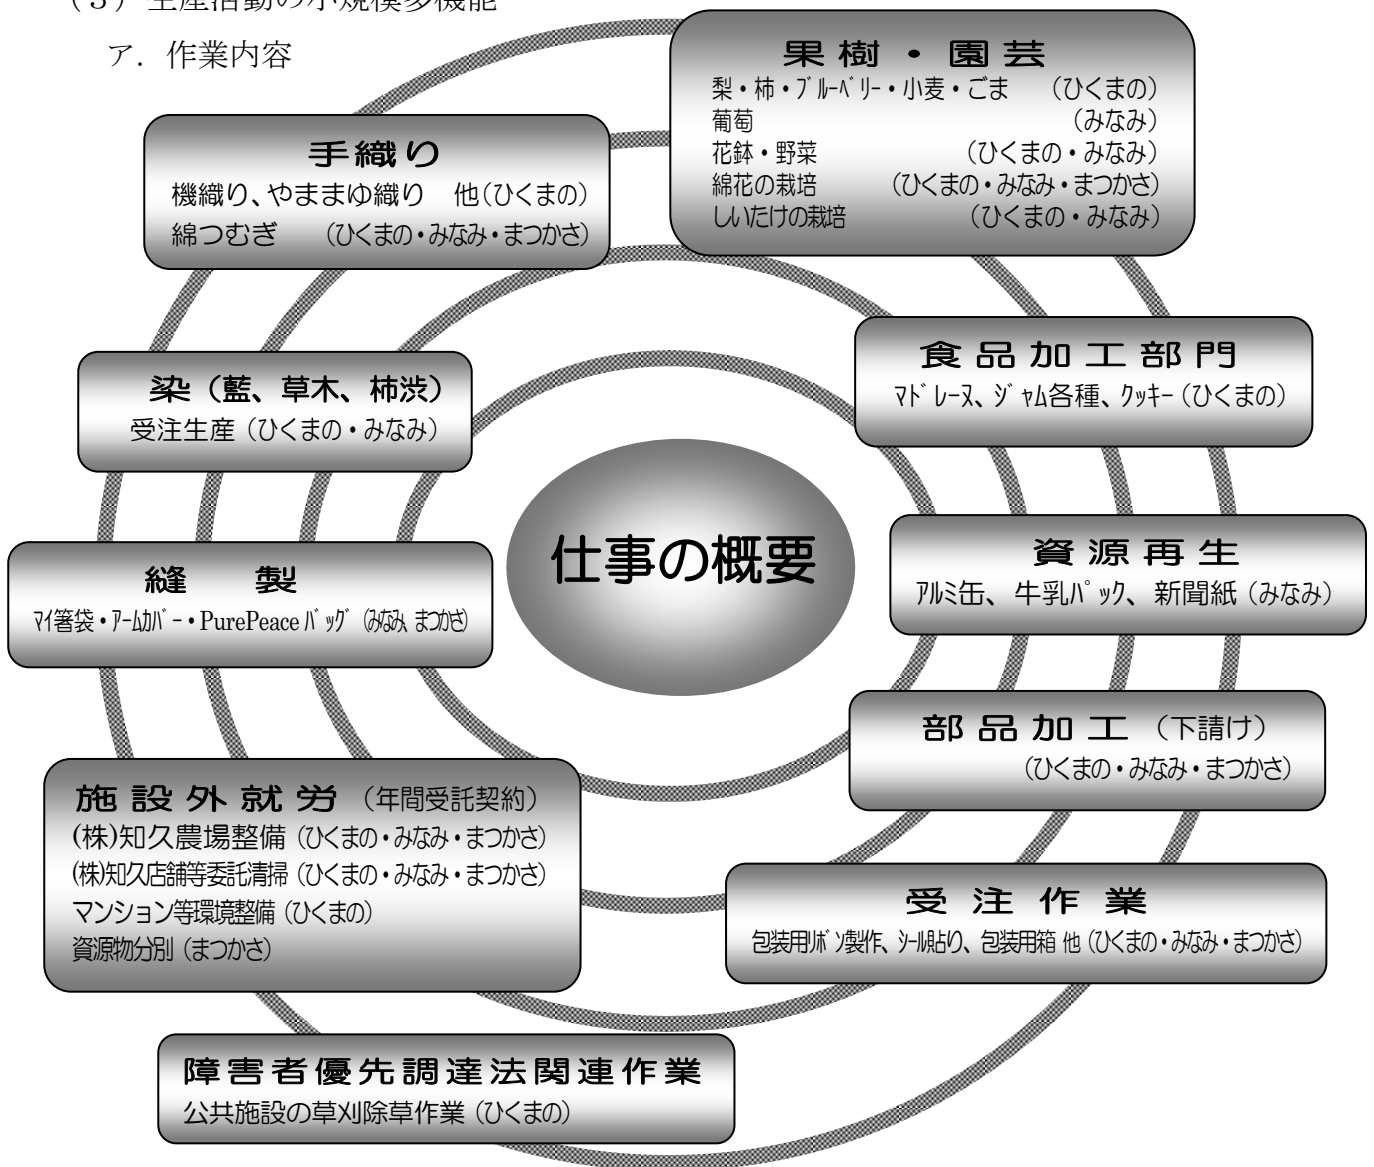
(3) 生産活動の小規模多機能

ア. 作業内容

果樹・園芸
梨・柿・ブルーベリー・小麦・ごま (ひくまの)
葡萄 (みなみ)
花鉢・野菜 (ひくまの・みなみ)
綿花の栽培 (ひくまの・みなみ・まつかさ)
しいたけの栽培 (ひくまの・みなみ)

手織り
機織り、やままゆ織り 他(ひくまの)
綿つむぎ (ひくまの・みなみ・まつかさ)

食品加工部門
マドレーヌ、ジャム各種、クッキー (ひくまの)

染 (藍、草木、柿渋)
受注生産 (ひくまの・みなみ)

仕事の概要

資源再生
アルミ缶、牛乳パック、新聞紙 (みなみ)

縫製
マイ箸袋・アームカバー・PurePeace バッグ (みなみ、まつかさ)

部品加工 (下請け)
(ひくまの・みなみ・まつかさ)

施設外就労 (年間受託契約)
(株)知久農場整備 (ひくまの・みなみ・まつかさ)
(株)知久店舗等委託清掃 (ひくまの・みなみ・まつかさ)
マンション等環境整備 (ひくまの)
資源物分別 (まつかさ)

受注作業
包装用リボン製作、シール貼り、包装用箱 他 (ひくまの・みなみ・まつかさ)

障害者優先調達法関連作業
公共施設の草刈除草作業 (ひくまの)